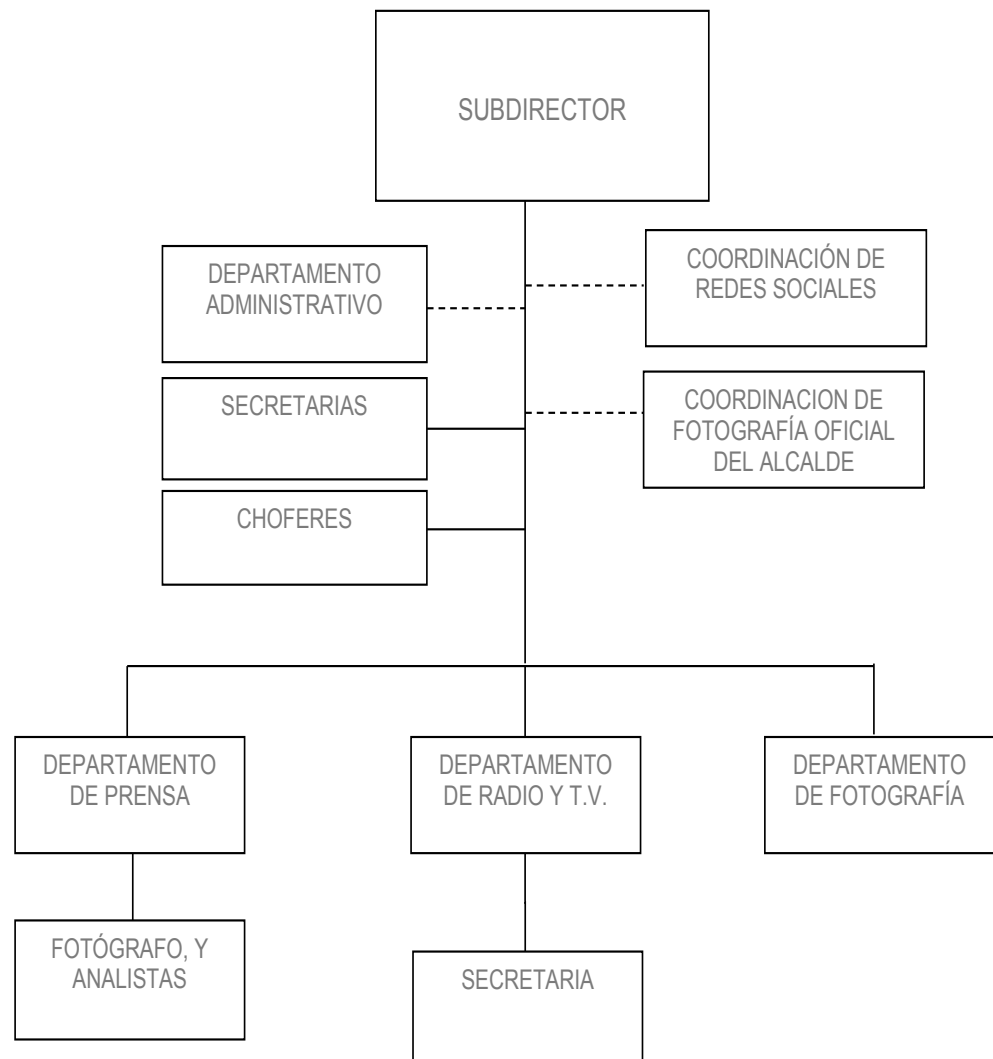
SUBDIRECTOR

DEPARTAMENTO ADMINISTRATIVO

COORDINACIÓN DE REDES SOCIALES

SECRETARIAS

COORDINACION DE FOTOGRAFÍA OFICIAL DEL ALCALDE

CHOFERES

DEPARTAMENTO DE PRENSA

DEPARTAMENTO DE RADIO Y T.V.

DEPARTAMENTO DE FOTOGRAFÍA

FOTÓGRAFO, Y ANALISTAS

SECRETARIA